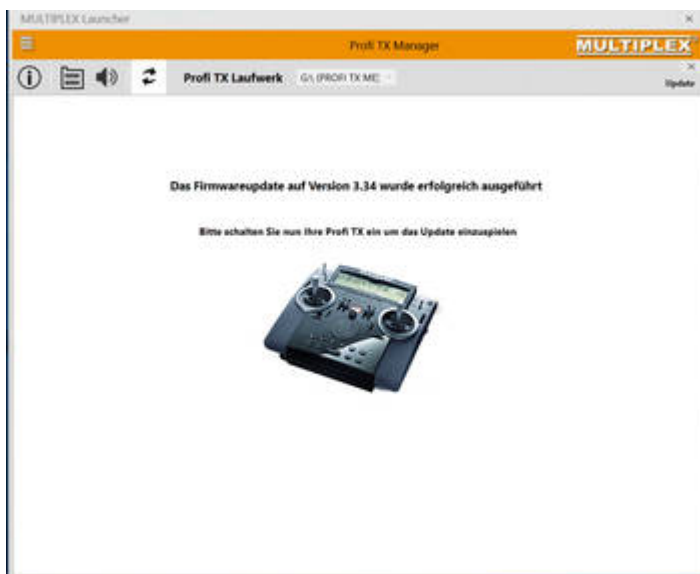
MULTIPLEX Launcher

Profi TX Manager

MULTIPLEX

Profi TX Laufwerk G:\ (PROFI TX ME)

Update

Das Firmwareupdate auf Version 3.34 wurde erfolgreich ausgeführt

Bitte schalten Sie nun Ihre Profi TX ein um das Update einzuspielen